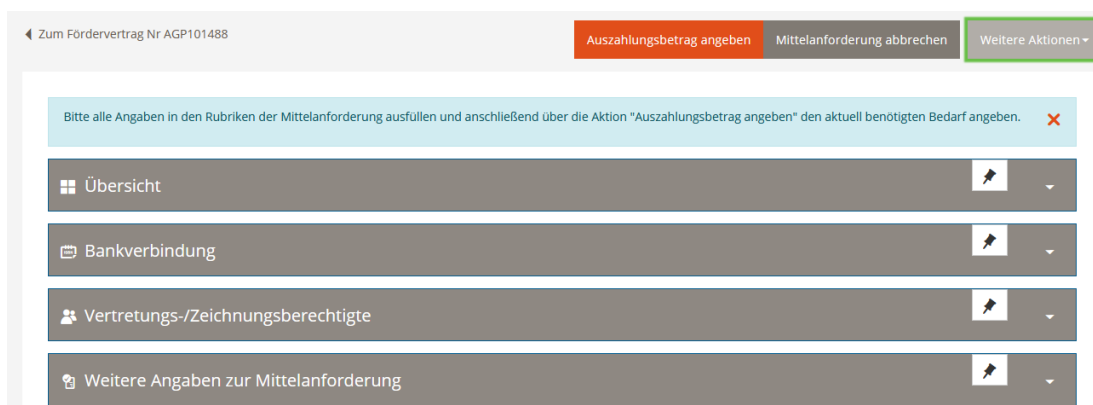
Zum Fördervertrag Nr AGP101488

Auszahlungsbetrag angeben

Mittelanforderung abbrechen

Weitere Aktionen

Bitte alle Angaben in den Rubriken der Mittelanforderung ausfüllen und anschließend über die Aktion "Auszahlungsbetrag angeben" den aktuell benötigten Bedarf angeben.

Übersicht

Bankverbindung

Vertretungs-/Zeichnungsberechtigte

Weitere Angaben zur Mittelanforderung